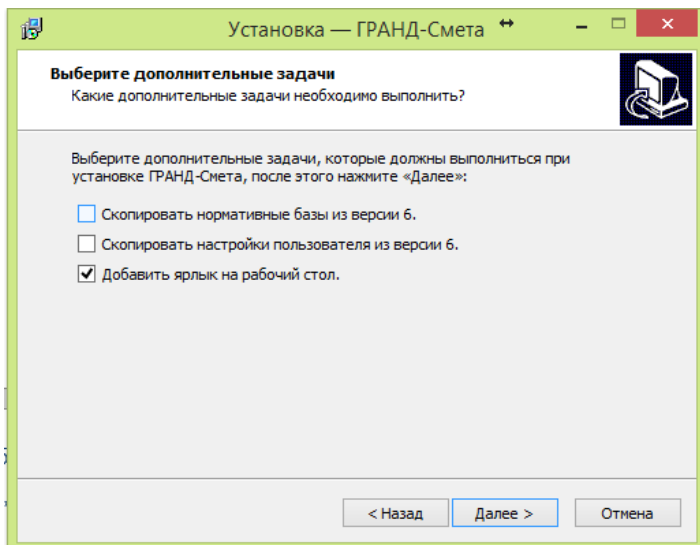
Установка — ГРАНД-Смета

Выберите дополнительные задачи
Какие дополнительные задачи необходимо выполнить?

Выберите дополнительные задачи, которые должны выполниться при установке ГРАНД-Смета, после этого нажмите «Далее»:

Скопировать нормативные базы из версии 6.
Скопировать настройки пользователя из версии 6.
Добавить ярлык на рабочий стол.

< Назад
Далее >
Отмена